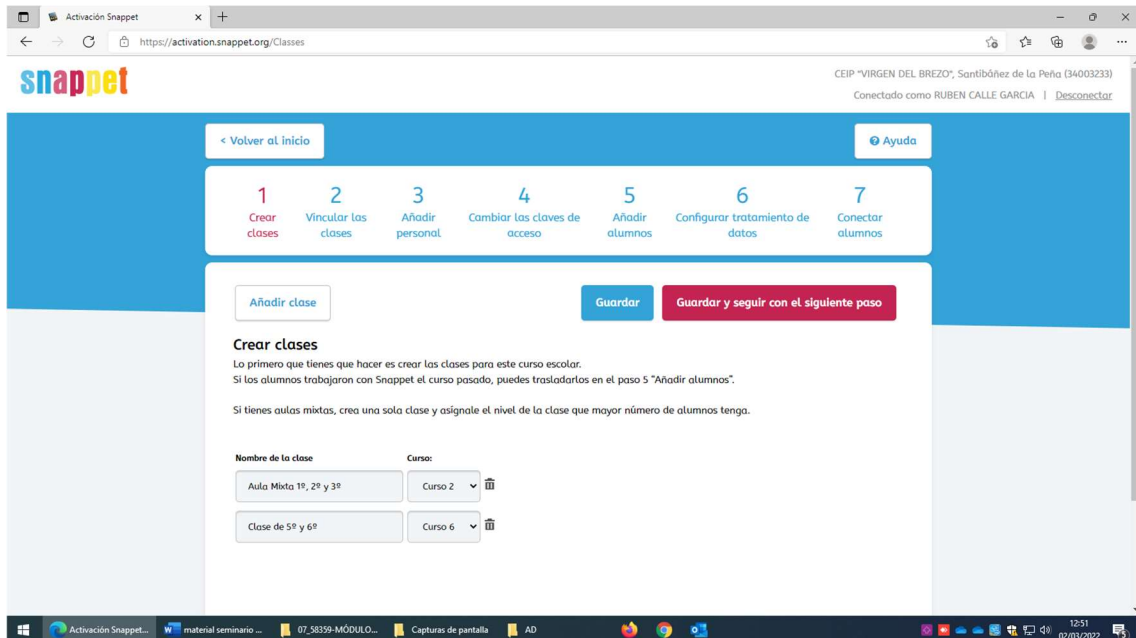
Activación Snappet

https://activation.snappet.org/Classes

snappet

CEIP "VIRGEN DEL BREZO", Santibáñez de la Peña (34003233)

Conectado como RUBEN CALLE GARCIA | Desconectar

< Volver al inicio

Ayuda

1 Crear clases
2 Vincular las clases
3 Añadir personal
4 Cambiar las claves de acceso
5 Añadir alumnos
6 Configurar tratamiento de datos
7 Conectar alumnos

Añadir clase

Guardar

Guardar y seguir con el siguiente paso

Crear clases

Lo primero que tienes que hacer es crear las clases para este curso escolar.
Si los alumnos trabajaron con Snappet el curso pasado, puedes trasladarlos en el paso 5 "Añadir alumnos".

Si tienes aulas mixtas, crea una sola clase y asígnale el nivel de la clase que mayor número de alumnos tenga.

| Nombre de la clase | Curso: |
|---|---|
| Aula Mixta 1º, 2º y 3º | Curso 2 |
| Clase de 5º y 6º | Curso 6 |

Activación Snappet... | material seminario ... | 07_58359-MÓDULO... | Capturas de pantalla | AD

12:51
02/03/2022